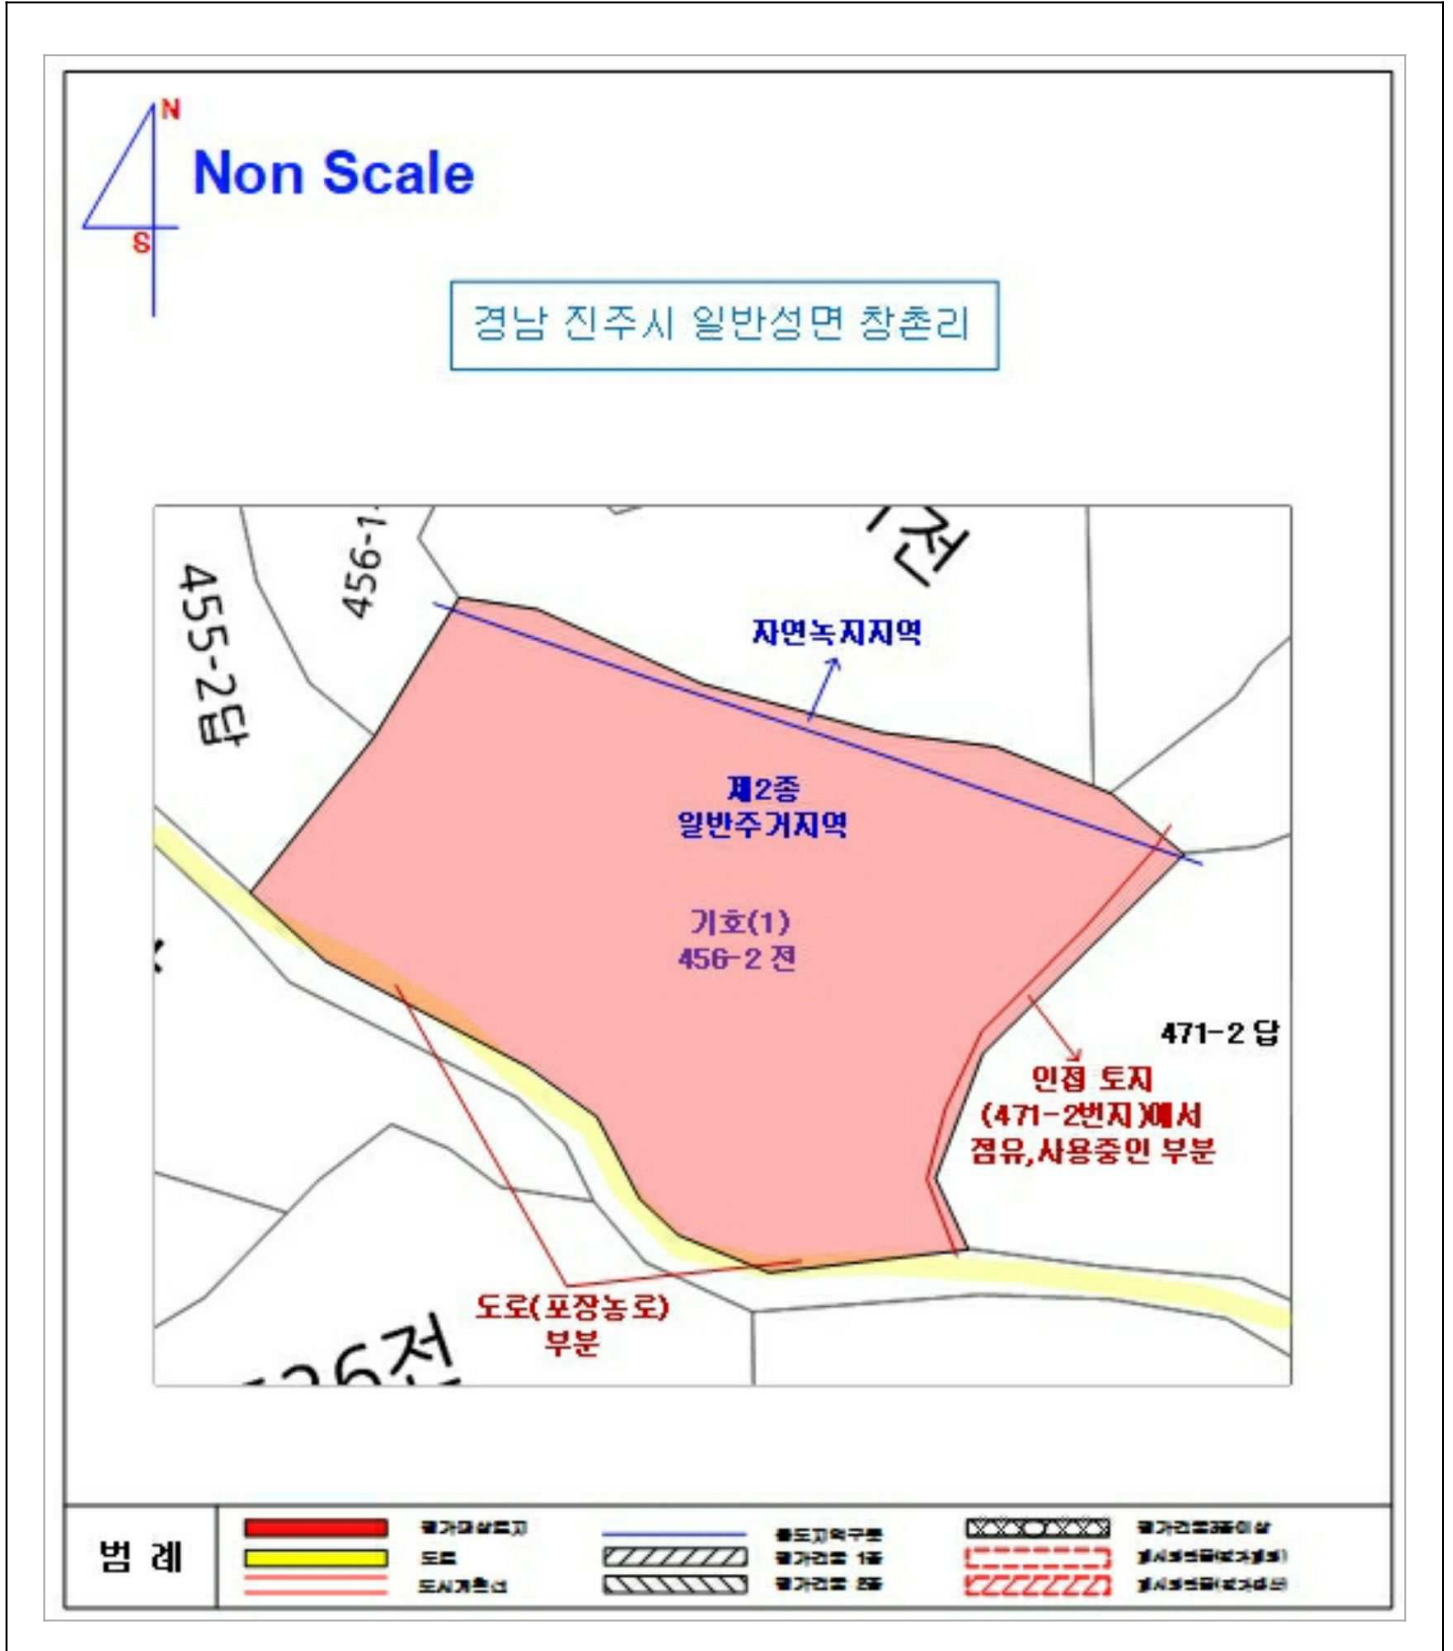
N
S
Non Scale

경남 진주시 일반성면 창촌리

455-2답
456-1
전
자연녹지지역
제2종
일반주거지역
기호(1)
456-2 전
471-2 답
인접 토지
(471-2번지)에서
점유,사용중인 부분
도로(포장농로)
부분
26전

범 례
평가대상토지
도로
도시계획선
용도지역구분
평가건물 1층
평가건물 2층
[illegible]
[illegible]
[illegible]